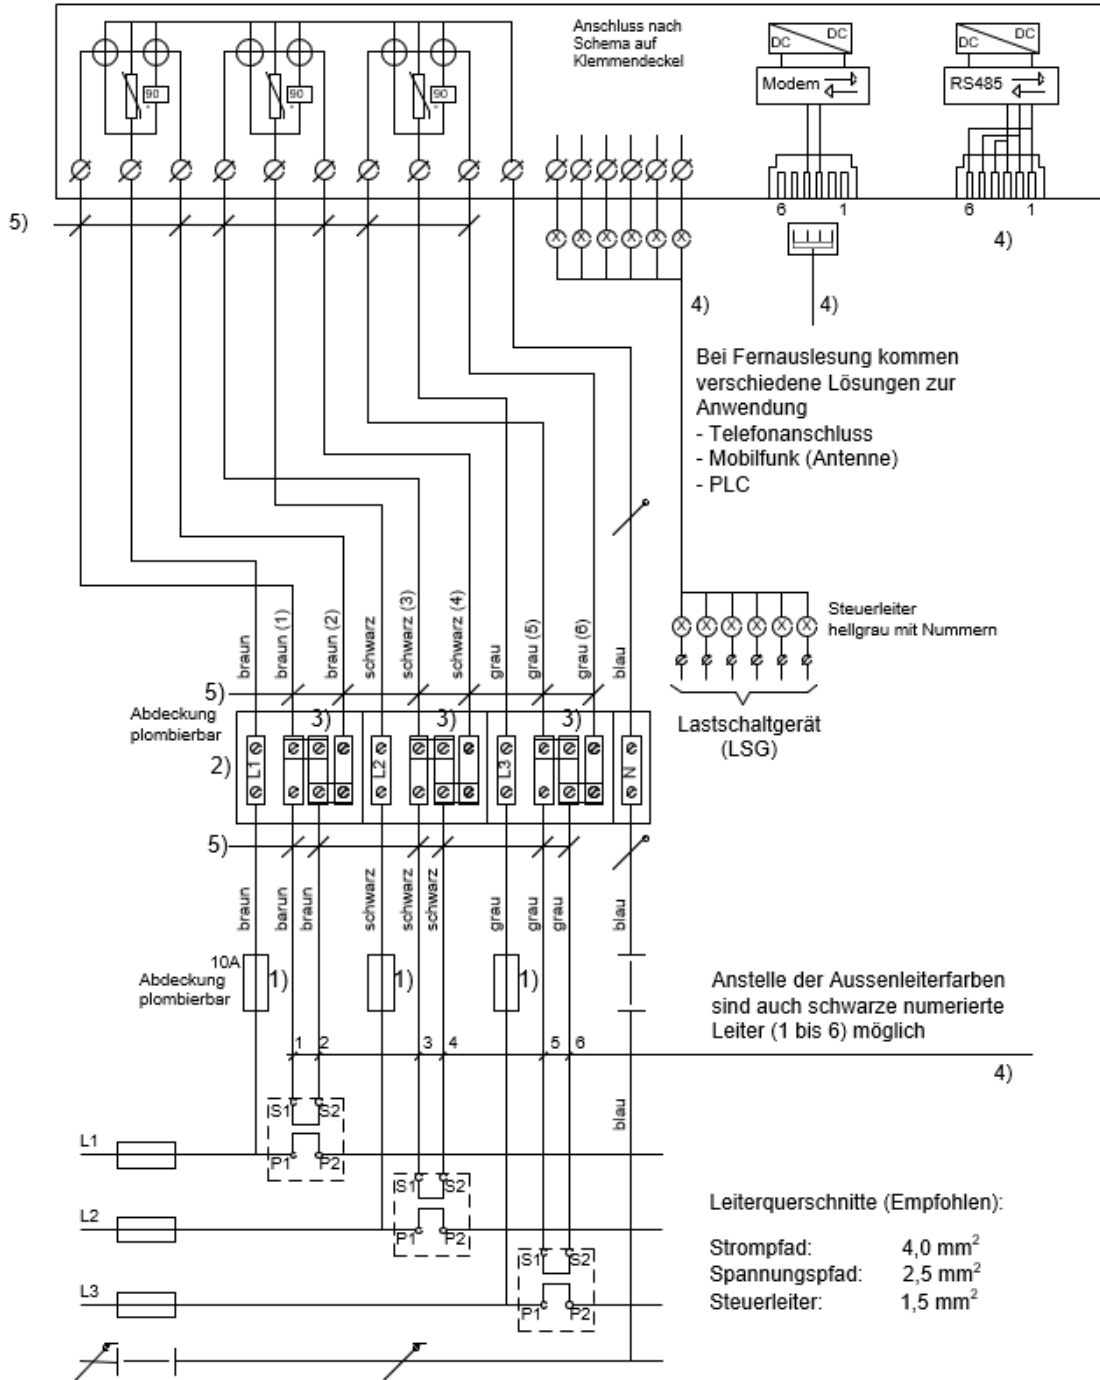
Anschluss nach Schema auf Klemmendeckel

90
90
90

DC
DC
Modem

DC
DC
RS485

6 1
6 1

5)

4)

4)

4)

Bei Fernauslesung kommen verschiedene Lösungen zur Anwendung
- Telefonanschluss
- Mobilfunk (Antenne)
- PLC

Steuerleiter hellgrau mit Nummern

braun
braun (1)
braun (2)
schwarz
schwarz (3)
schwarz (4)
grau
grau (5)
grau (6)
blau

5)

Abdeckung plombierbar

3)
3)
3)

2)

L1
L2
L3
N

Lastschaltgerät (LSG)

5)

braun
barun
braun
schwarz
schwarz
schwarz
grau
grau
grau
blau

10A
Abdeckung plombierbar

1)
1)
1)

Anstelle der Aussenleiterfarben sind auch schwarze numerierte Leiter (1 bis 6) möglich

1
2
3
4
5
6

4)

blau

S1 S2
P1 P2

L1

S1 S2
P1 P2

L2

S1 S2
P1 P2

L3

Leiterquerschnitte (Empfohlen):

Strompfad: 4,0 mm$^2$
Spannungspfad: 2,5 mm$^2$
Steuerleiter: 1,5 mm$^2$